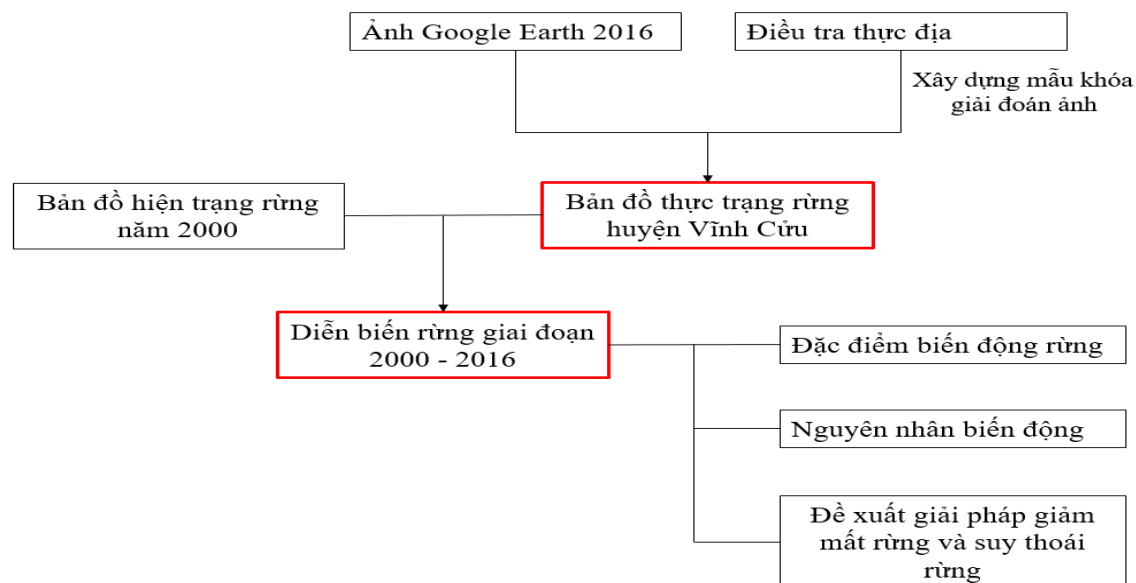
Ảnh Google Earth 2016

Điều tra thực địa

Xây dựng mẫu khóa giải đoán ảnh

Bản đồ hiện trạng rừng năm 2000

Bản đồ thực trạng rừng huyện Vĩnh Cửu

Diễn biến rừng giai đoạn 2000 - 2016

Đặc điểm biến động rừng

Nguyên nhân biến động

Đề xuất giải pháp giảm mất rừng và suy thoái rừng